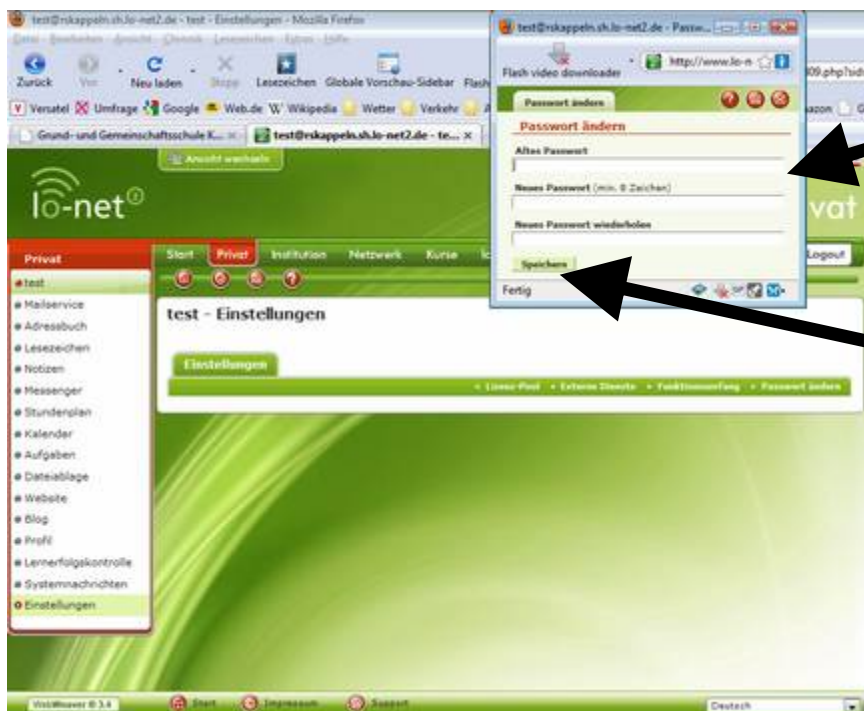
test@rskappeln.sh.lo-net2.de - test - Einstellungen - Mozilla Firefox

Datei Bearbeiten Ansicht Chronik Lesezeichen Extras Hilfe

Zurück Vor Neu laden Stopp Lesezeichen Globale Vorschau-Sidebar Flash

Versatel Umfrage Google Web.de Wikipedia Wetter Verkehr

Grund- und Gemeinschaftsschule K... × test@rskappeln.sh.lo-net2.de - te... ×

Ansicht wechseln

lo-net

Privat

Start Privat Institution Netzwerk Kurse

test
Mailservice
Adressbuch
Lesezeichen
Notizen
Messenger
Stundenplan
Kalender
Aufgaben
Dateiablage
Website
Blog
Profil
Lernerfolgskontrolle
Systemnachrichten
Einstellungen

test - Einstellungen

Einstellungen

Lizenz-Pool • Externe Dienste • Funktionsumfang • Passwort ändern

test@rskappeln.sh.lo-net2.de - Passw...

Flash video downloader

http://www.lo-n

Passwort ändern

Passwort ändern

Altes Passwort

Neues Passwort (min. 8 Zeichen)

Neues Passwort wiederholen

Speichern

Fertig

09.php?id

azon

vat

Logout

WebWeaver ® 3.4 Start Impressum Support Deutsch